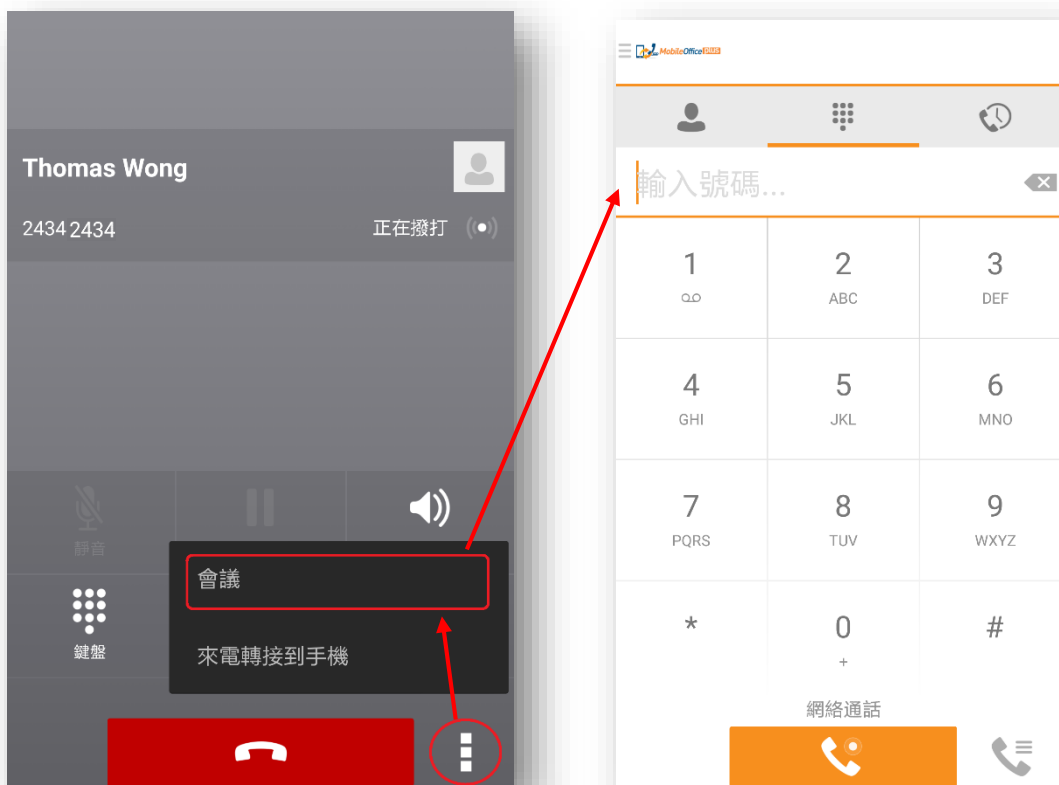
Thomas Wong

2434 2434

正在撥打

靜音

鍵盤

會議

來電轉接到手機

MobileOffice PLUS

輸入號碼...

| 1 | 2 ABC | 3 DEF |
|---|---|---|
| 4 GHI | 5 JKL | 6 MNO |
| 7 PQRS | 8 TUV | 9 WXYZ |
| * | 0 + | # |

網絡通話